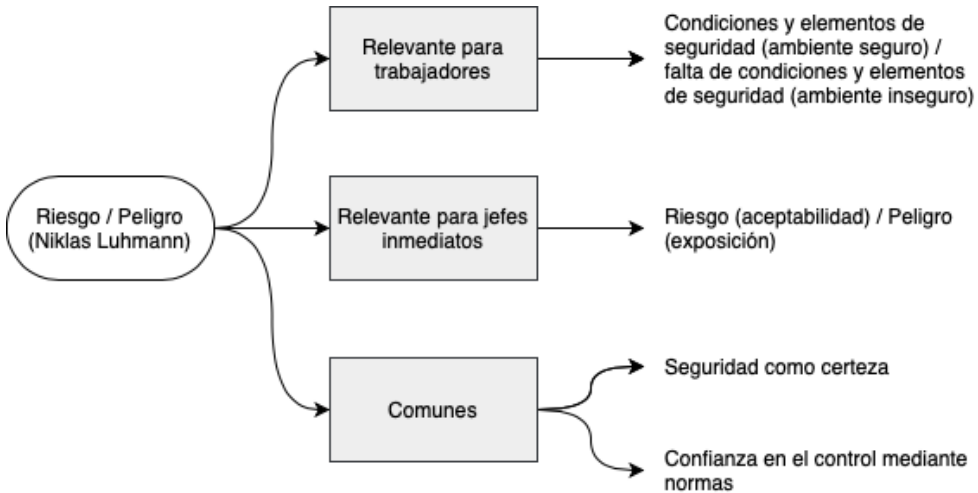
Riesgo / Peligro (Niklas Luhmann)

Relevante para trabajadores

Condiciones y elementos de seguridad (ambiente seguro) / falta de condiciones y elementos de seguridad (ambiente inseguro)

Relevante para jefes inmediatos

Riesgo (aceptabilidad) / Peligro (exposición)

Comunes

Seguridad como certeza

Confianza en el control mediante normas